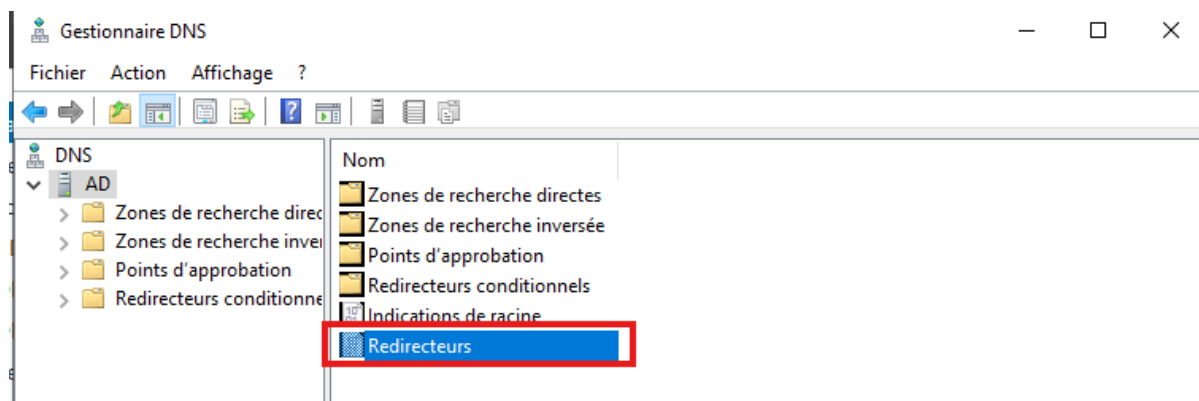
Gestionnaire DNS

Fichier Action Affichage ?

DNS
AD
Zones de recherche direc
Zones de recherche inver
Points d'approbation
Redirecteurs conditionne

Nom
Zones de recherche directes
Zones de recherche inversée
Points d'approbation
Redirecteurs conditionnels
Indications de racine
Redirecteurs